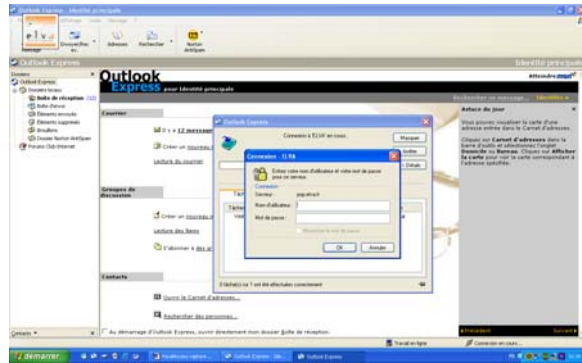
Outlook Express - Identité principale

Fichier Edition Affichage Outils Message ?

Nouveau message Envoyer/Recevoir Adresses Rechercher Norton AntiSpam

Outlook Express Identité principale

Dossiers
Outlook Express
Dossiers locaux
Boîte de réception (12)
Boîte d'envoi
Éléments envoyés
Éléments supprimés
Brouillons
Dossier Norton AntiSpam
Forums Club-Internet

Outlook Express pour Identité principale

Aujourd'hui

Rechercher un message... Identités

Courrier
Il y a 12 messages
Créer un nouveau message
Lecture du courrier

Groupes de discussion
Créer un nouveau message
Lecture des News
S'abonner à des groupes

Contacts
Ouvrir le Carnet d'adresses...
Rechercher des personnes...

Au démarrage d'Outlook Express, ouvrir directement mon dossier Boîte de réception.

Outlook Express
Connexion à 'ELVA' en cours.
Masquer
Arrêter
Détails

Connexion - ELVA
Entrez votre nom d'utilisateur et votre mot de passe pour ce serveur.
Connexion
Serveur : pop.elva.fr
Nom d'utilisateur :
Mot de passe :
Mémoriser le mot de passe
OK Annuler

0 tâche(s) sur 1 ont été effectuées correctement

Astuce du jour
Vous pouvez visualiser la carte d'une adresse entrée dans le Carnet d'adresses.
Cliquez sur Carnet d'adresses dans la barre d'outils et sélectionnez l'onglet Domicile ou Bureau. Cliquez sur Afficher la carte pour voir la carte correspondant à l'adresse spécifiée.

Précédent Suivant

Contacts

Travailler en ligne
Connexion en cours...

démarrer
Boîte de réception - Outlook Express - Ide... Outlook Express